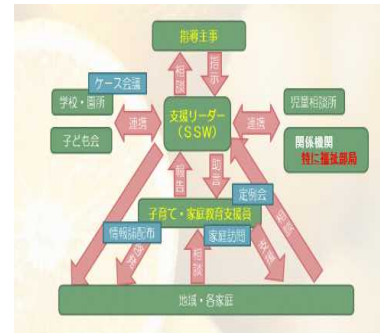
指導主事

相談

指示

ケース会議

学校・園所

子ども会

連携

支援リーダー
（SSW）

連携

児童相談所

関係機関
特に福祉部局

報告

助言

定例会

子育て・家庭教育支援員

情報誌配布

家庭訪問

訪問

相談

相談

訪問

相談

地域・各家庭